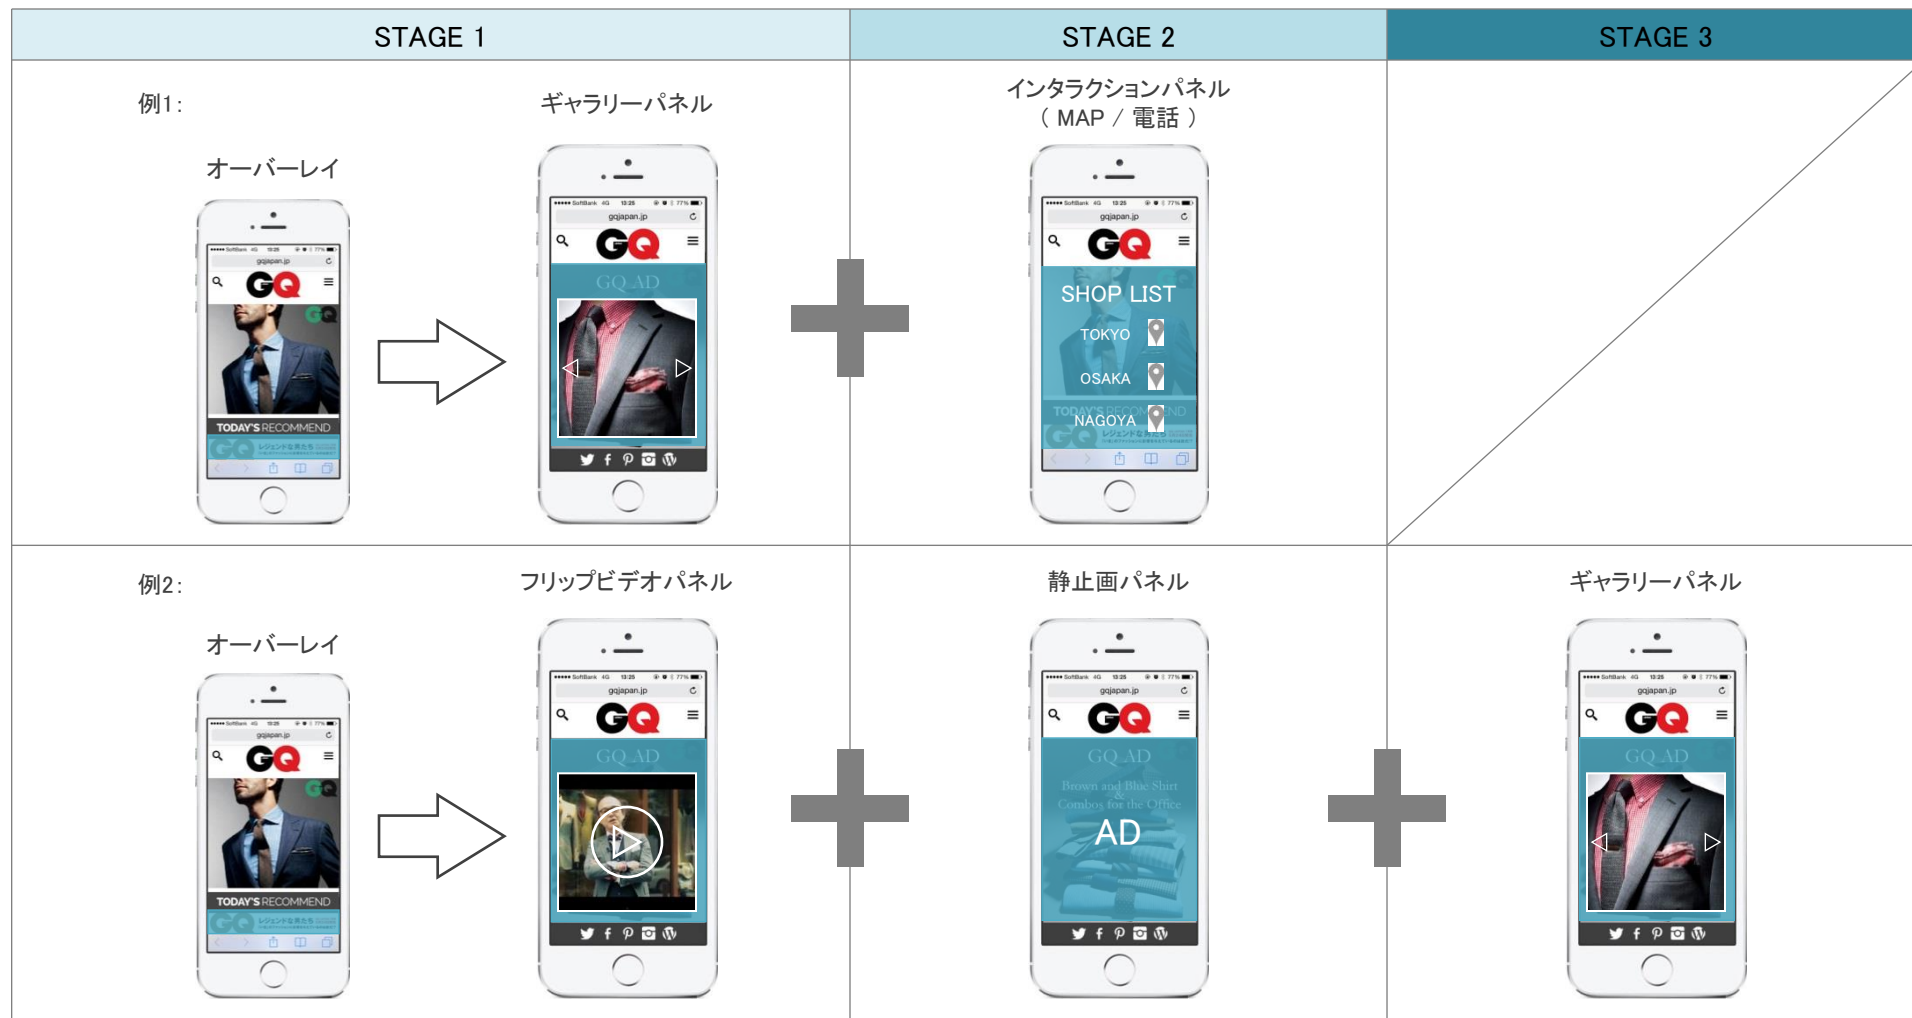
| STAGE 1 | STAGE 2 | STAGE 3 |
|---|---|---|
| 例1: オーバーレイ → ギャラリーパネル | インタラクションパネル（MAP / 電話） | |
| 例2: オーバーレイ → フリップビデオパネル | 静止画パネル | ギャラリーパネル |

例1:

オーバーレイ

gqjapan.jp

GQ

TODAY'S RECOMMEND

ギャラリーパネル

gqjapan.jp

GQ

GQ AD

インタラクションパネル
（ MAP / 電話 ）

gqjapan.jp

GQ

SHOP LIST

TOKYO

OSAKA

NAGOYA

例2:

オーバーレイ

gqjapan.jp

GQ

TODAY'S RECOMMEND

フリップビデオパネル

gqjapan.jp

GQ

GQ AD

静止画パネル

gqjapan.jp

GQ

GQ AD

Brown and Blue Shirt Combos for the Office

AD

ギャラリーパネル

gqjapan.jp

GQ

GQ AD